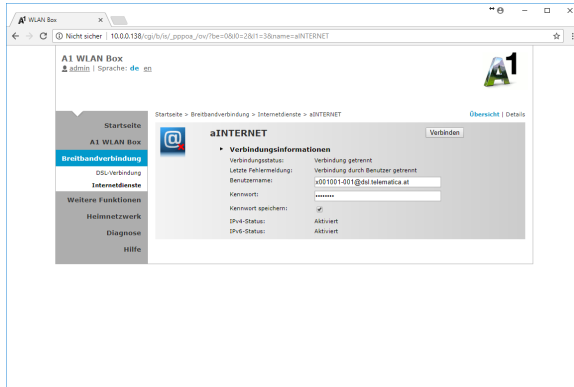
A1 WLAN Box

Nicht sicher | 10.0.0.138/cgi/b/is/_pppoa_/ov/?be=0&l0=2&l1=3&name=aINTERNET

A1 WLAN Box
admin | Sprache: de en

A1

Startseite
A1 WLAN Box
Breitbandverbindung
DSL-Verbindung
Internetdienste
Weitere Funktionen
Heimnetzwerk
Diagnose
Hilfe

Startseite > Breitbandverbindung > Internetdienste > aINTERNET

Übersicht | Details

aINTERNET

Verbinden

Verbindungsinformationen

| | |
|---|---|
| Verbindungsstatus: | Verbindung getrennt |
| Letzte Fehlermeldung: | Verbindung durch Benutzer getrennt |
| Benutzername: | x001001-001@dsl.telematica.at |
| Kennwort: | •••••••• |
| Kennwort speichern: | ✓ |
| IPv4-Status: | Aktiviert |
| IPv6-Status: | Aktiviert |